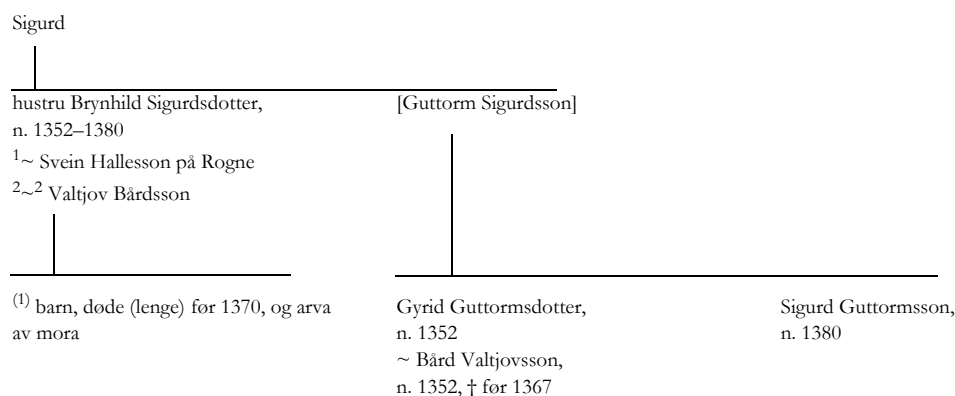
Sigurd

hustru Brynhild Sigurdsdotter, n. 1352–1380
$^1$~ Svein Hallesson på Rogne
$^2$~$^2$ Valtjov Bårdsson

[Guttorm Sigurdsson]

$^{(1)}$ barn, døde (lenge) før 1370, og arva av mora

Gyrid Guttormsdotter, n. 1352
~ Bård Valtjovsson, n. 1352, † før 1367

Sigurd Guttormsson, n. 1380